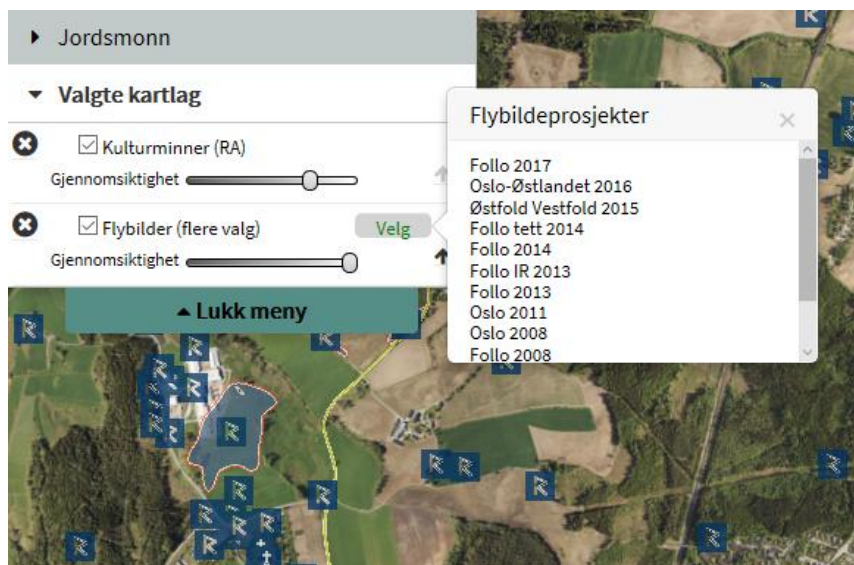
Jordsmonn

Valgte kartlag

☑ Kulturminner (RA)

Gjennomsiktighet

☑ Flybilder (flere valg)

Velg

Gjennomsiktighet

Lukk meny

Flybildeprosjekter

×

Follo 2017
Oslo-Østlandet 2016
Østfold Vestfold 2015
Follo tett 2014
Follo 2014
Follo IR 2013
Follo 2013
Oslo 2011
Oslo 2008
Follo 2008